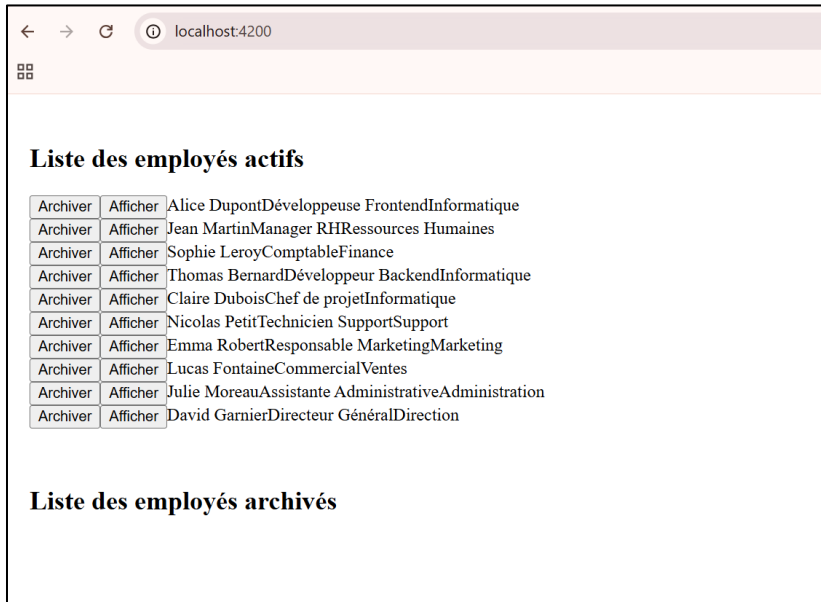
localhost:4200

Liste des employés actifs

Archiver Afficher Alice DupontDéveloppeuse FrontendInformatique
Archiver Afficher Jean MartinManager RHRessources Humaines
Archiver Afficher Sophie LeroyComptableFinance
Archiver Afficher Thomas BernardDéveloppeur BackendInformatique
Archiver Afficher Claire DuboisChef de projetInformatique
Archiver Afficher Nicolas PetitTechnicien SupportSupport
Archiver Afficher Emma RobertResponsable MarketingMarketing
Archiver Afficher Lucas FontaineCommercialVentes
Archiver Afficher Julie MoreauAssistante AdministrativeAdministration
Archiver Afficher David GarnierDirecteur GénéralDirection

Liste des employés archivés